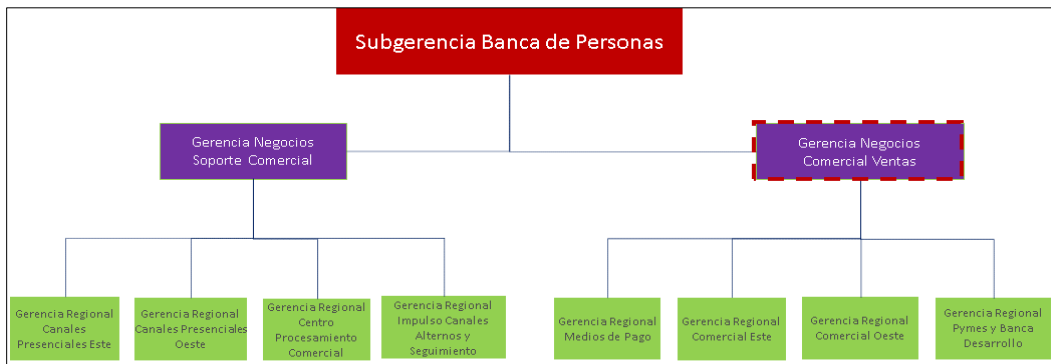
Subgerencia Banca de Personas

Gerencia Negocios Soporte Comercial

Gerencia Negocios Comercial Ventas

Gerencia Regional Canales Presenciales Este

Gerencia Regional Canales Presenciales Oeste

Gerencia Regional Centro Procesamiento Comercial

Gerencia Regional Impulso Canales Alternos y Seguimiento

Gerencia Regional Medios de Pago

Gerencia Regional Comercial Este

Gerencia Regional Comercial Oeste

Gerencia Regional Pymes y Banca Desarrollo